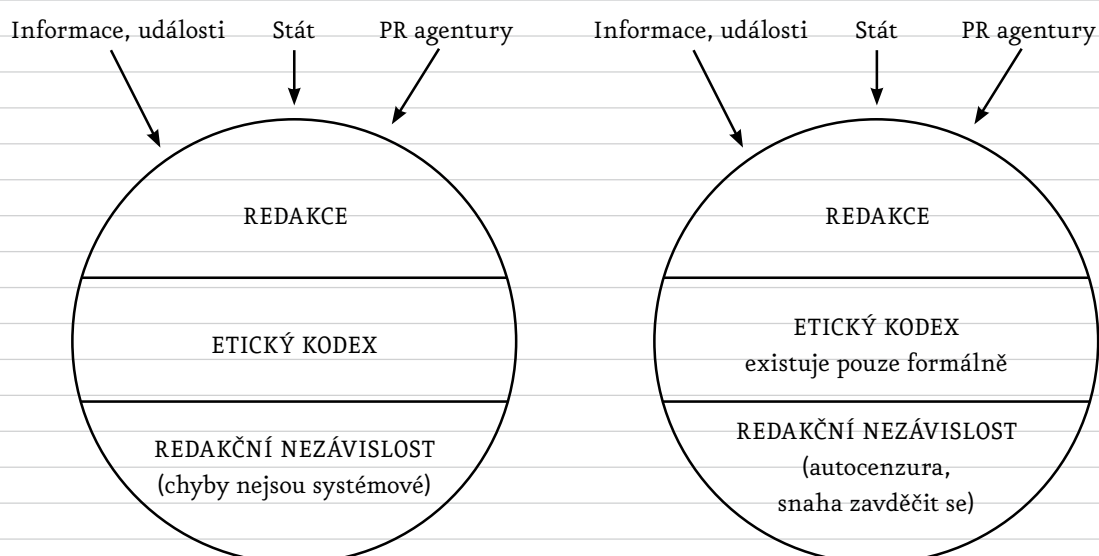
Informace, události
Stát
PR agentury

REDAKCE

ETICKÝ KODEX

REDAKČNÍ NEZÁVISLOST
(chyby nejsou systémové)

Informace, události
Stát
PR agentury

REDAKCE

ETICKÝ KODEX
existuje pouze formálně

REDAKČNÍ NEZÁVISLOST
(autocenzura, snaha zavděčit se)